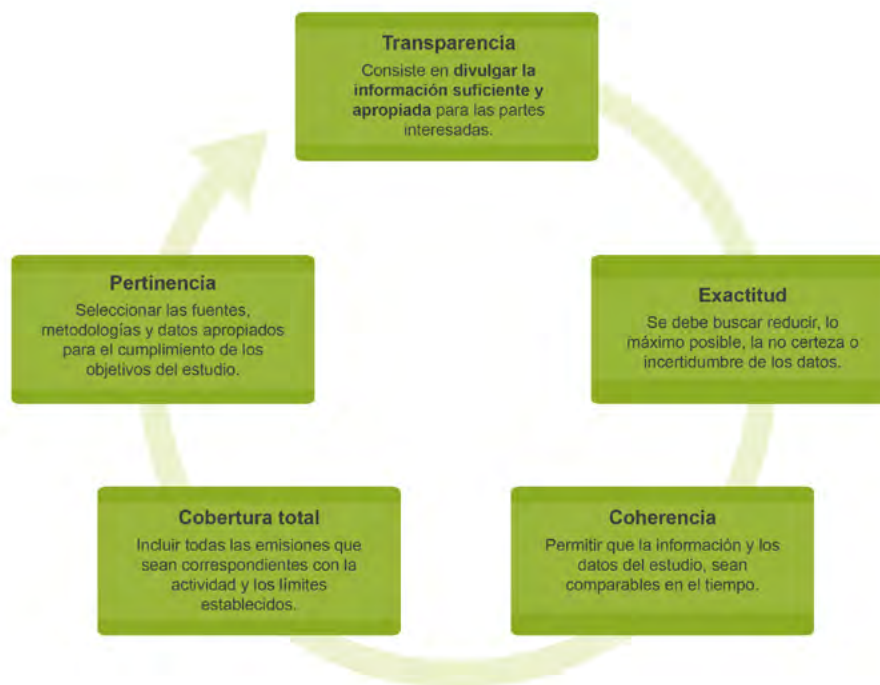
Transparencia

Consiste en divulgar la información suficiente y apropiada para las partes interesadas.

Exactitud

Se debe buscar reducir, lo máximo posible, la no certeza o incertidumbre de los datos.

Coherencia

Permitir que la información y los datos del estudio, sean comparables en el tiempo.

Cobertura total

Incluir todas las emisiones que sean correspondientes con la actividad y los límites establecidos.

Pertinencia

Seleccionar las fuentes, metodologías y datos apropiados para el cumplimiento de los objetivos del estudio.